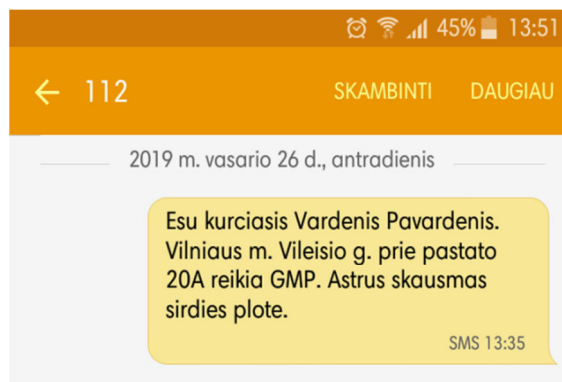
45% 13:51

← 112 SKAMBINTI DAUGIAU

2019 m. vasario 26 d., antradienis

Esu kurciasis Vardenis Pavardenis. Vilniaus m. Vileisio g. prie pastato 20A reikia GMP. Astrus skausmas sirdies plote.

SMS 13:35